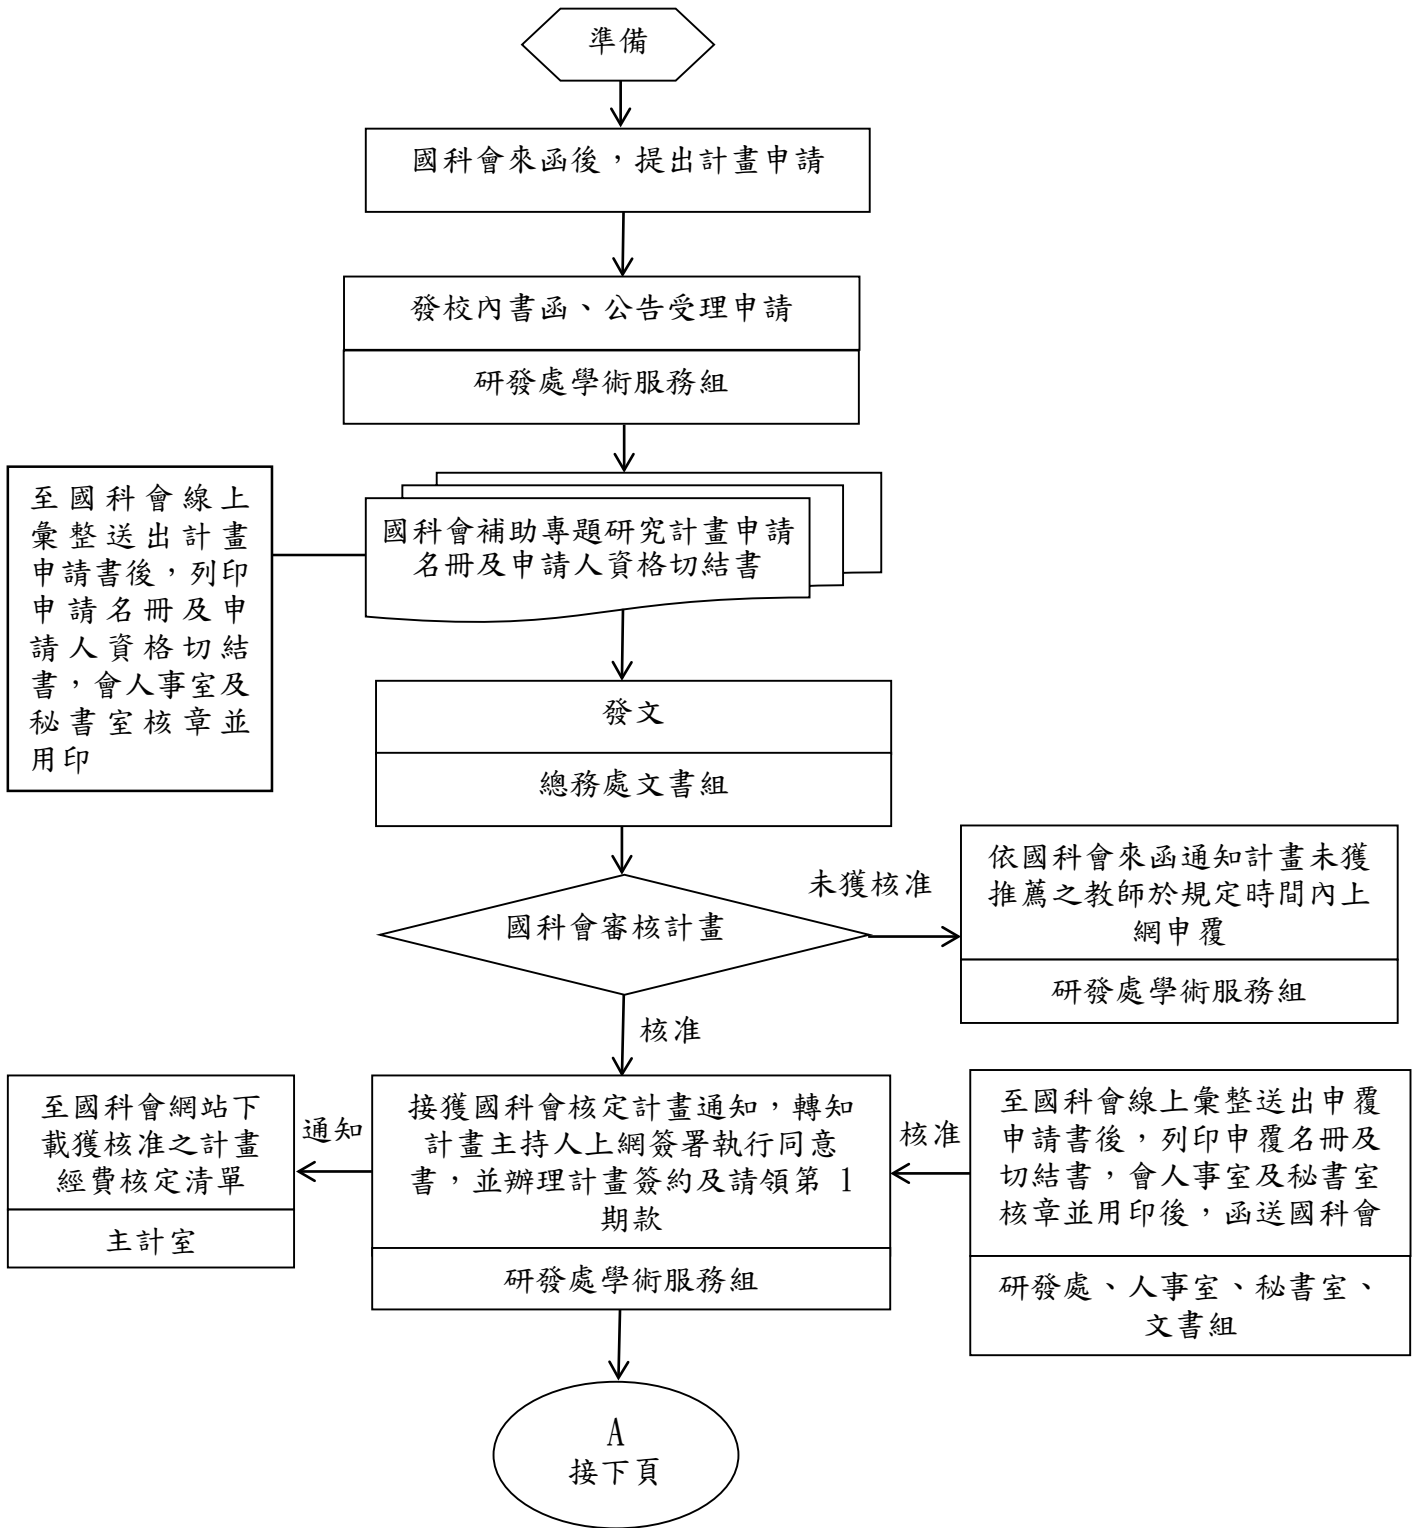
準備

國科會來函後，提出計畫申請

發校內書函、公告受理申請

研發處學術服務組

至國科會線上彙整送出計畫申請書後，列印申請名冊及申請人資格切結書，會人事室及秘書室核章並用印

國科會補助專題研究計畫申請名冊及申請人資格切結書

發文

總務處文書組

未獲核准

依國科會來函通知計畫未獲推薦之教師於規定時間內上網申覆

研發處學術服務組

國科會審核計畫

核准

至國科會網站下載獲核准之計畫經費核定清單

主計室

通知

接獲國科會核定計畫通知，轉知計畫主持人上網簽署執行同意書，並辦理計畫簽約及請領第 1 期款

研發處學術服務組

核准

至國科會線上彙整送出申覆申請書後，列印申覆名冊及切結書，會人事室及秘書室核章並用印後，函送國科會

研發處、人事室、秘書室、文書組

A
接下頁